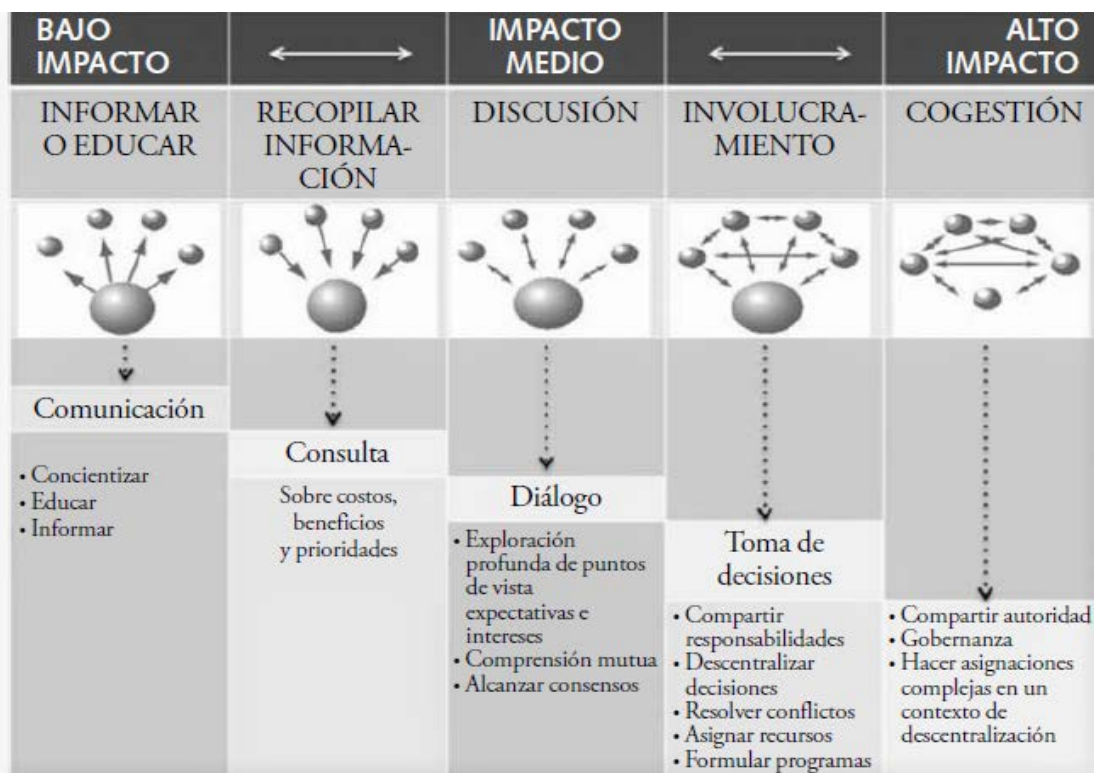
BAJO IMPACTO

IMPACTO MEDIO

ALTO IMPACTO

INFORMAR O EDUCAR

RECOPILAR INFORMACIÓN

DISCUSIÓN

INVOLUCRAMIENTO

COGESTIÓN

Comunicación

- Concientizar
- Educar
- Informar

Consulta

Sobre costos, beneficios y prioridades

Diálogo

- Exploración profunda de puntos de vista expectativas e intereses
- Comprensión mutua
- Alcanzar consensos

Toma de decisiones

- Compartir responsabilidades
- Descentralizar decisiones
- Resolver conflictos
- Asignar recursos
- Formular programas

- Compartir autoridad
- Gobernanza
- Hacer asignaciones complejas en un contexto de descentralización